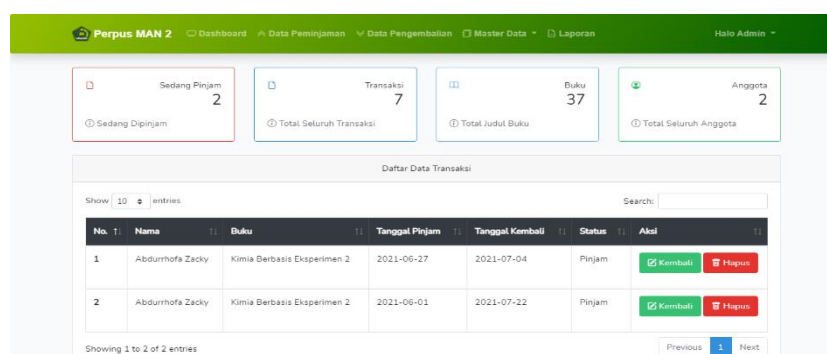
Perpus MAN 2 Dashboard Data Peminjaman Data Pengembalian Master Data Laporan Halo Admin

Sedang Pinjam
2
Sedang Dipinjam

Transaksi
7
Total Seluruh Transaksi

Buku
37
Total Judul Buku

Anggota
2
Total Seluruh Anggota

Daftar Data Transaksi

Show 10 entries

Search:

| No. | Nama | Buku | Tanggal Pinjam | Tanggal Kembali | Status | Aksi |
|---|---|---|---|---|---|---|
| 1 | Abdurrhofa Zacky | Kimia Berbasis Eksperimen 2 | 2021-06-27 | 2021-07-04 | Pinjam | Kembali Hapus |
| 2 | Abdurrhofa Zacky | Kimia Berbasis Eksperimen 2 | 2021-06-01 | 2021-07-22 | Pinjam | Kembali Hapus |

Showing 1 to 2 of 2 entries

Previous 1 Next